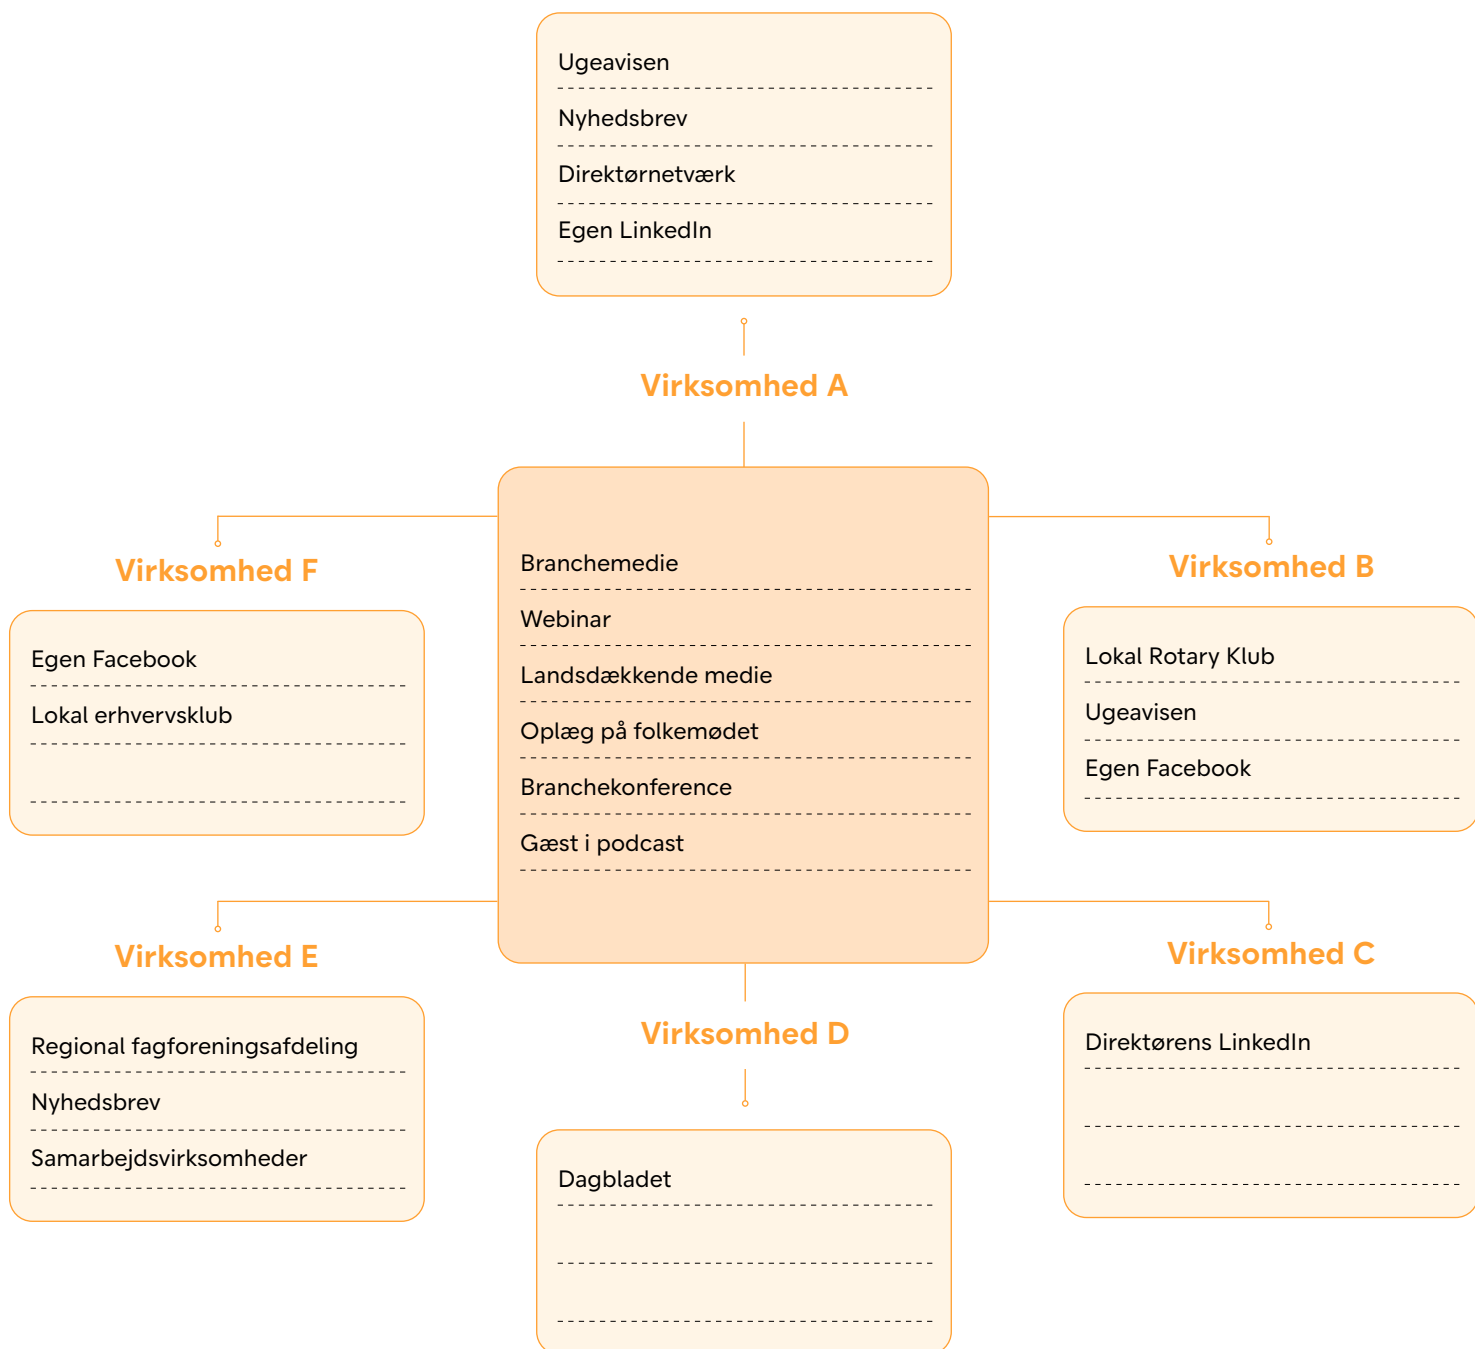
Ugeavisen

Nyhedsbrev

Direktørnetværk

Egen LinkedIn

Virksomhed A

Virksomhed F

Egen Facebook

Lokal erhvervsklub

Branchemedie

Webinar

Landsdækkende medie

Oplæg på folkemødet

Branchekonference

Gæst i podcast

Virksomhed B

Lokal Rotary Klub

Ugeavisen

Egen Facebook

Virksomhed E

Regional fagforeningsafdeling

Nyhedsbrev

Samarbejdsvirksomheder

Virksomhed D

Dagbladet

Virksomhed C

Direktørens LinkedIn